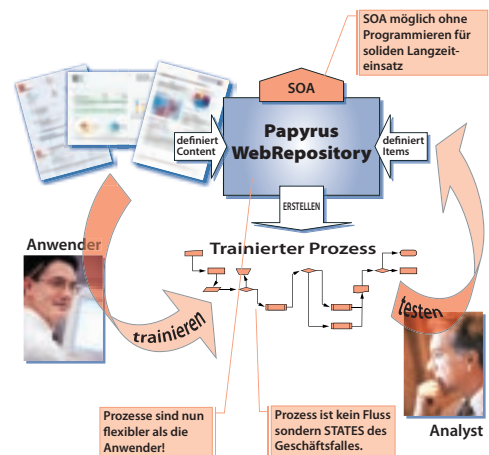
SOA möglich ohne Programmieren für soliden Langzeiteinsatz

SOA

definiert Content

Papyrus WebRepository

definiert Items

ERSTELLEN

Anwender

Trainierter Prozess

trainieren

testen

Analyst

Prozesse sind nun flexibler als die Anwender!

Prozess ist kein Fluss sondern STATES des Geschäftsfalles.